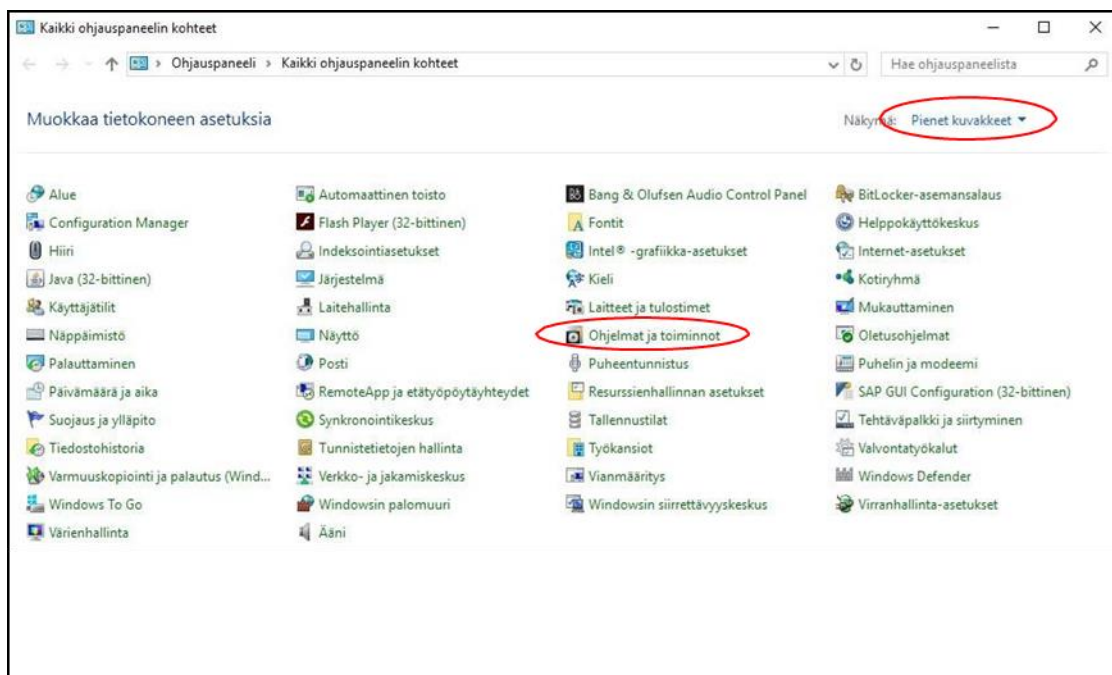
Kaikki ohjauspaneelin kohteet

Ohjauspaneeli › Kaikki ohjauspaneelin kohteet

Hae ohjauspaneelista

Muokkaa tietokoneen asetuksia

Näkymä: Pienet kuvakkeet ▾

Alue
Configuration Manager
Hiiri
Java (32-bittinen)
Käyttäjätilit
Näppäimistö
Palauttaminen
Päivämäärä ja aika
Suojaus ja ylläpito
Tiedostohistoria
Varmuuskopiointi ja palautus (Wind...
Windows To Go
Värienhallinta

Automaattinen toisto
Flash Player (32-bittinen)
Indeksointiasetukset
Järjestelmä
Laitehallinta
Näyttö
Posti
RemoteApp ja etätyöpöytäyhteydet
Synkronointikeskus
Tunnistetietojen hallinta
Verkko- ja jakamiskeskus
Windowsin palomuuri
Ääni

Bang & Olufsen Audio Control Panel
Fontit
Intel® -grafiikka-asetukset
Kieli
Laitteet ja tulostimet
Ohjelmat ja toiminnot
Puheentunnistus
Resurssienhallinnan asetukset
Tallennustilat
Työkansiot
Vianmääritys
Windowsin siirrettävyyskeskus

BitLocker-asemansalaus
Helppokäyttökeskus
Internet-asetukset
Kotiryhmä
Mukauttaminen
Oletusohjelmat
Puhelin ja modeemi
SAP GUI Configuration (32-bittinen)
Tehtäväpalkki ja siirtyminen
Valvontatyökalut
Windows Defender
Virranhallinta-asetukset